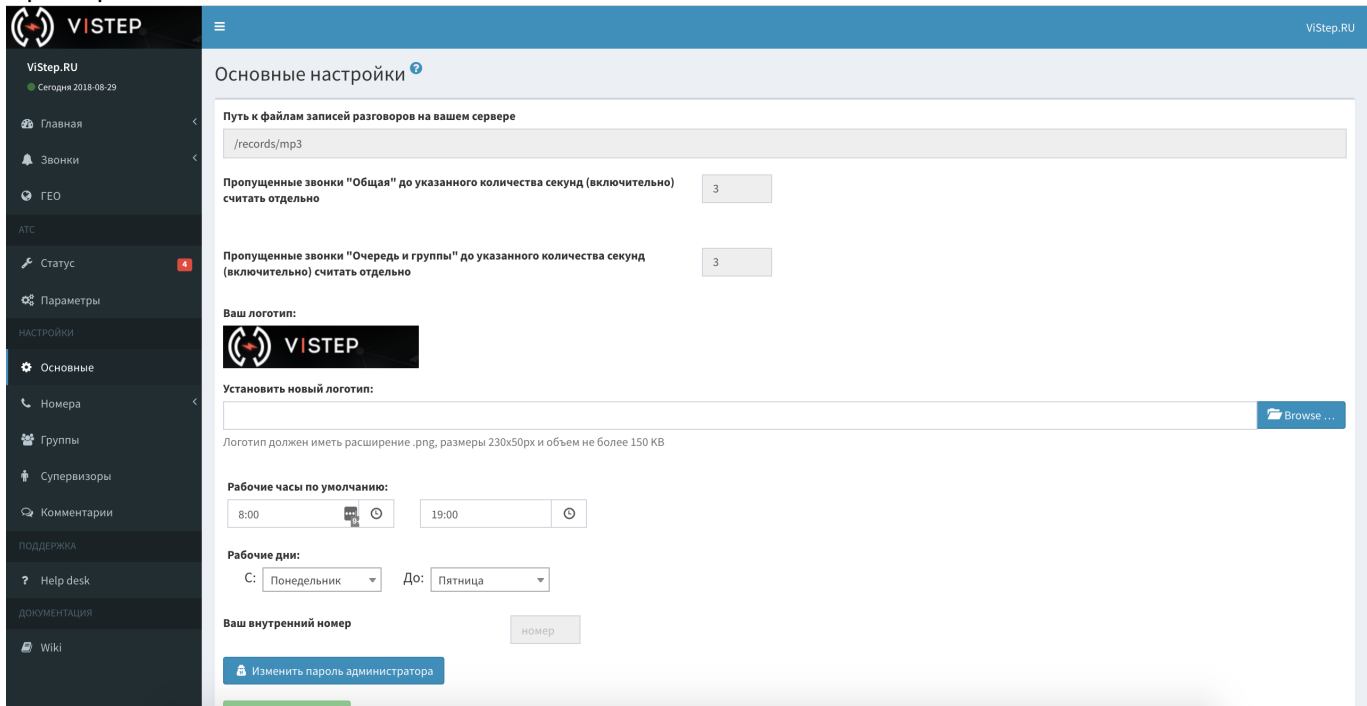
VISTEP

ViStep.RU

ViStep.RU
Сегодня 2018-08-29

Главная
Звонки
ГЕО
АТС
Статус 4
Параметры
НАСТРОЙКИ
Основные
Номера
Группы
Супервизоры
Комментарии
ПОДДЕРЖКА
Help desk
ДОКУМЕНТАЦИЯ
Wiki

Основные настройки

Путь к файлам записей разговоров на вашем сервере

/records/mp3

Пропущенные звонки "Общая" до указанного количества секунд (включительно) считать отдельно

3

Пропущенные звонки "Очередь и группы" до указанного количества секунд (включительно) считать отдельно

3

Ваш логотип:

VISTEP

Установить новый логотип:

Browse ...

Логотип должен иметь расширение .png, размеры 230x50px и объем не более 150 KB

Рабочие часы по умолчанию:

8:00

19:00

Рабочие дни:

С: Понедельник До: Пятница

Ваш внутренний номер

номер

Изменить пароль администратора